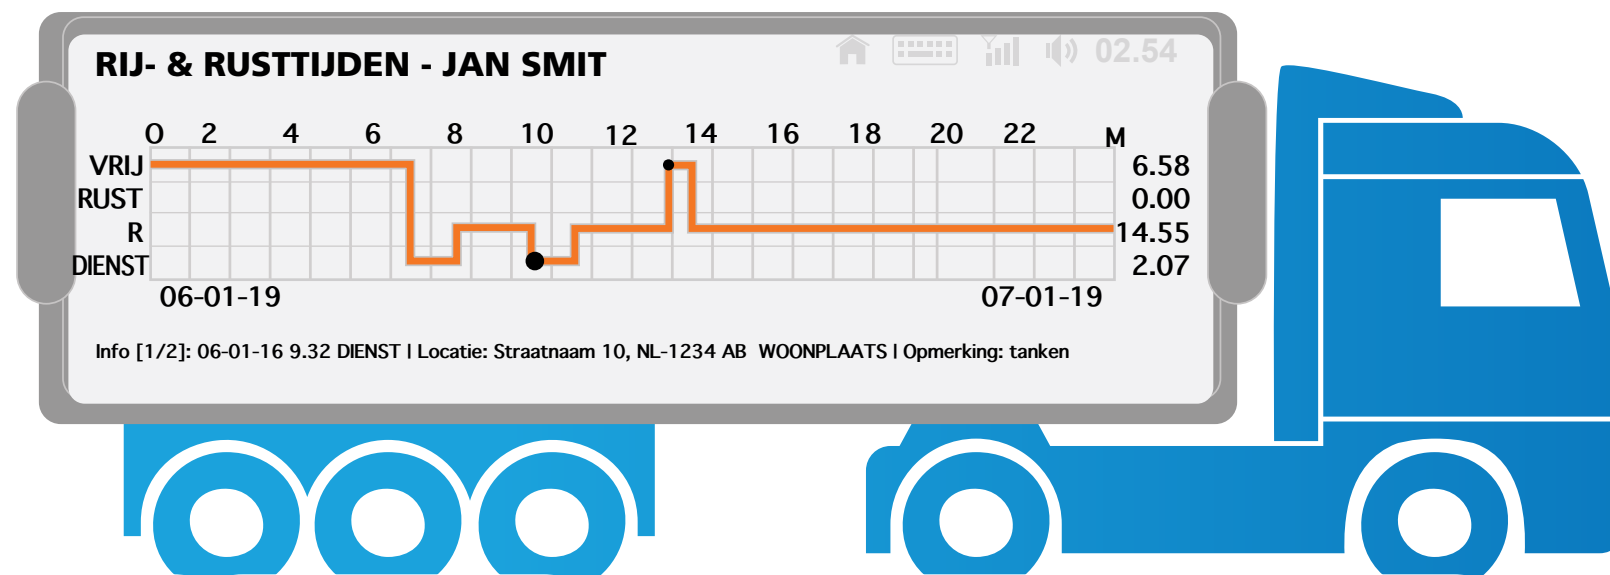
RIJ- & RUSTTIJDEN - JAN SMIT

02.54

0 2 4 6 8 10 12 14 16 18 20 22 M

VRIJ
RUST
R
DIENST

6.58
0.00
14.55
2.07

06-01-19

07-01-19

Info [1/2]: 06-01-16 9.32 DIENST | Locatie: Straatnaam 10, NL-1234 AB WOONPLAATS | Opmerking: tanken